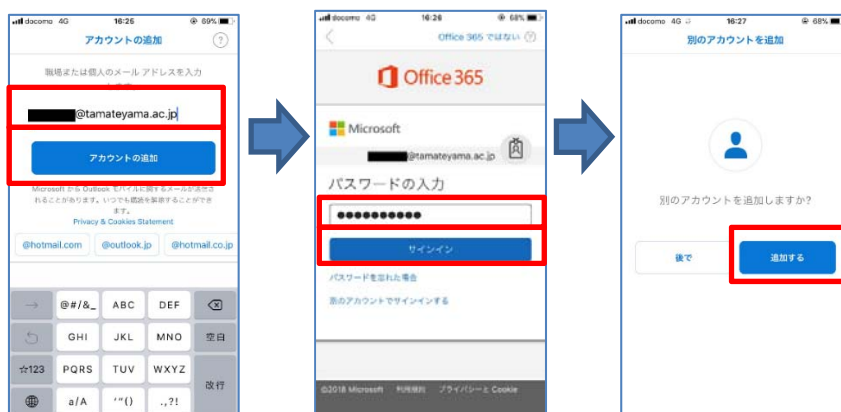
docomo 4G 16:25 69%

アカウントの追加

?

職場または個人のメール アドレスを入力

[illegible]

@tamateyama.ac.jp

アカウントの追加

Microsoft から Outlook モバイルに関するメールが送信されることがあります。いつでも配信を解除することができます。

Privacy & Cookies Statement

@hotmail.com

@outlook.jp

@hotmail.co.jp

→

@#/&_

ABC

DEF

⌫

GHI

JKL

MNO

空白

☆123

PQRS

TUV

WXYZ

改行

a/A

'"()

.,?!

docomo 4G 16:26 68%

<

Office 365 ではない ?

Office 365

Microsoft

@tamateyama.ac.jp

パスワードの入力

●●●●●●●●●●●

サインイン

パスワードを忘れた場合

別のアカウントでサインインする

©2018 Microsoft 利用規約 プライバシーと Cookie

docomo 4G 16:27 68%

別のアカウントを追加

別のアカウントを追加しますか?

後で

追加する